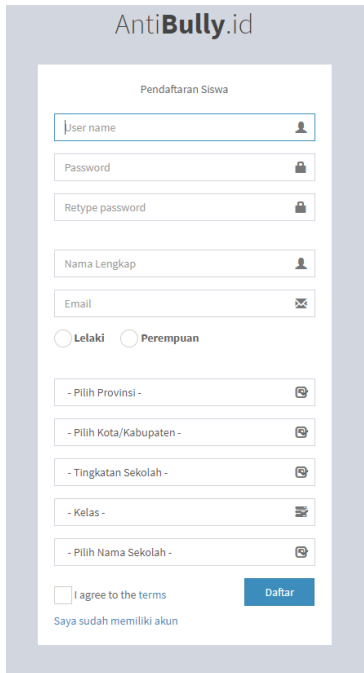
AntiBully.id

Pendaftaran Siswa

User name

Password

Retype password

Nama Lengkap

Email

Lelaki Perempuan

- Pilih Provinsi -

- Pilih Kota/Kabupaten -

- Tingkatan Sekolah -

- Kelas -

- Pilih Nama Sekolah -

I agree to the terms

Daftar

Saya sudah memiliki akun